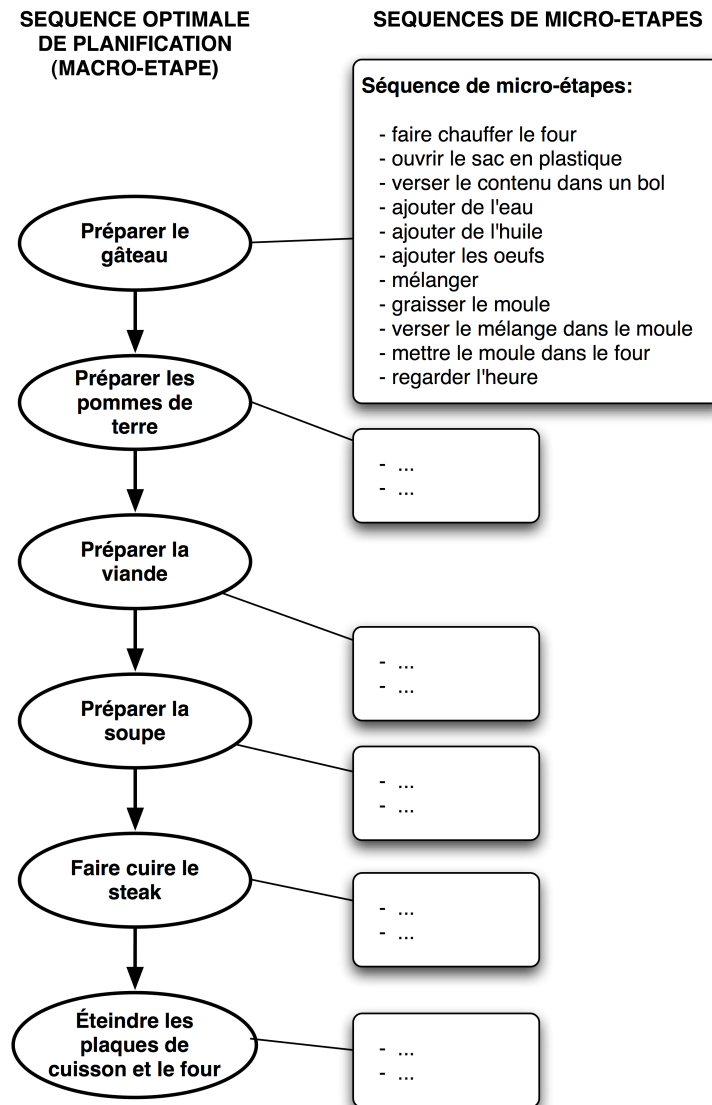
SEQUENCE OPTIMALE DE PLANIFICATION (MACRO-ETAPE)

SEQUENCES DE MICRO-ETAPES

Préparer le gâteau

Séquence de micro-étapes:

- faire chauffer le four
- ouvrir le sac en plastique
- verser le contenu dans un bol
- ajouter de l'eau
- ajouter de l'huile
- ajouter les oeufs
- mélanger
- graisser le moule
- verser le mélange dans le moule
- mettre le moule dans le four
- regarder l'heure

Préparer les pommes de terre

- ...
- ...

Préparer la viande

- ...
- ...

Préparer la soupe

- ...
- ...

Faire cuire le steak

- ...
- ...

Éteindre les plaques de cuisson et le four

- ...
- ...